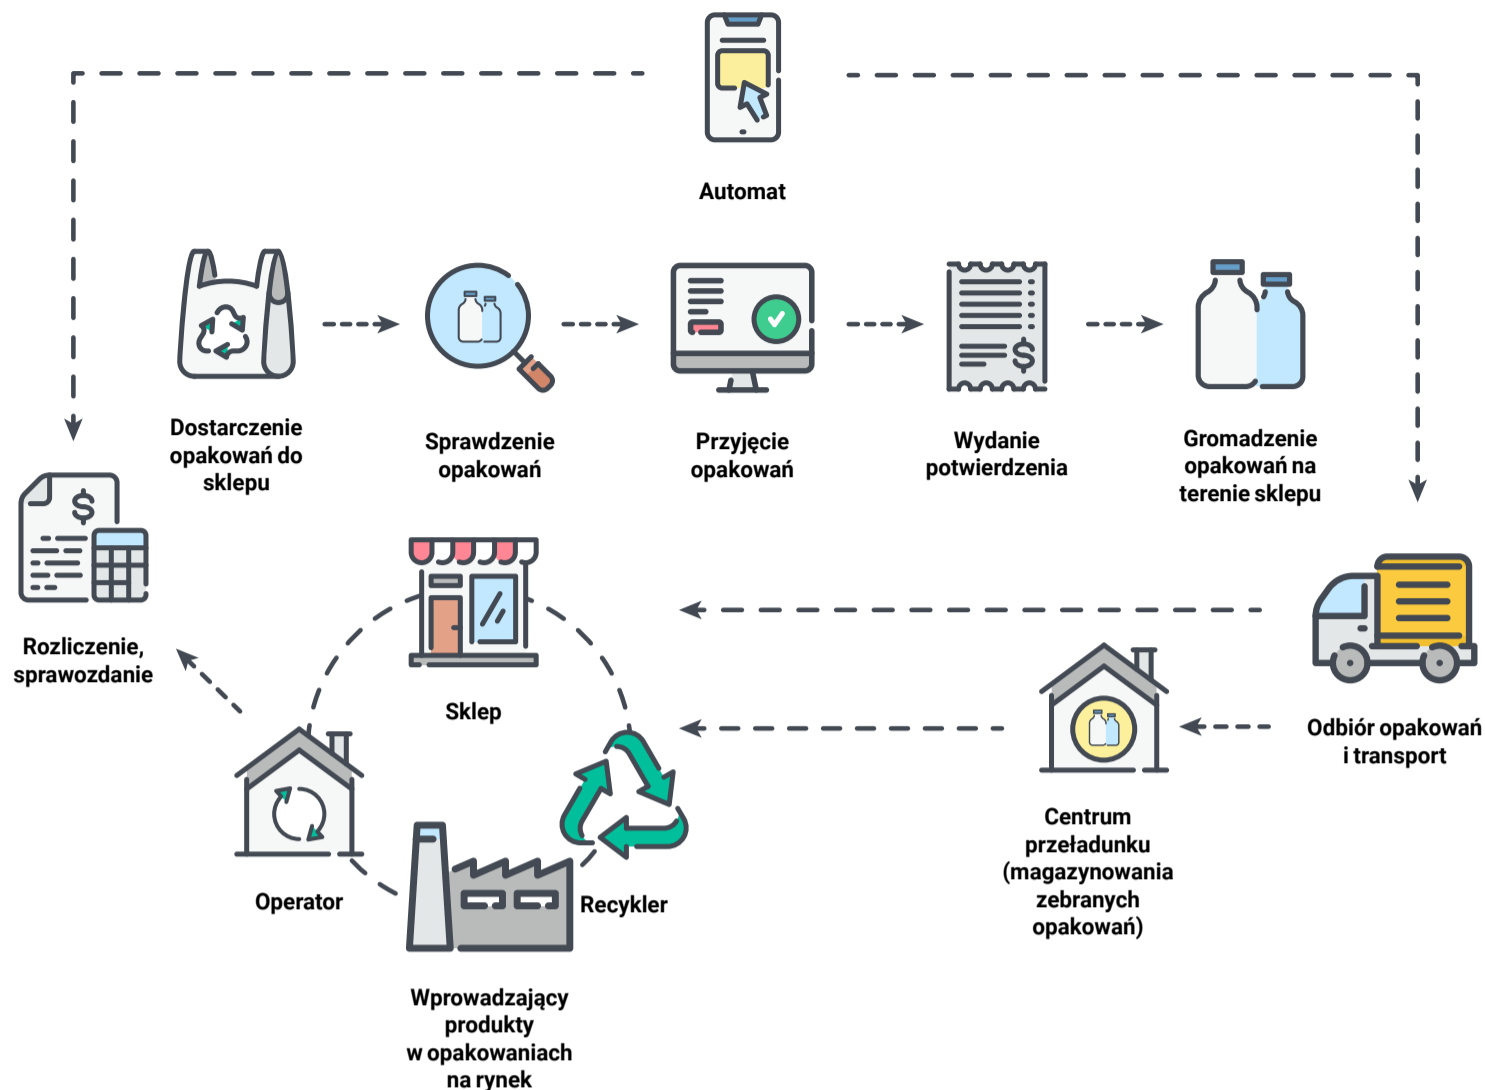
Automat

Dostarczenie opakowań do sklepu

Sprawdzenie opakowań

Przyjęcie opakowań

Wydanie potwierdzenia

Gromadzenie opakowań na terenie sklepu

$

Rozliczenie, sprawozdanie

Sklep

Odbiór opakowań i transport

Centrum przeładunku (magazynowania zebranych opakowań)

Operator

Recykler

Wprowadzający produkty w opakowaniach na rynek